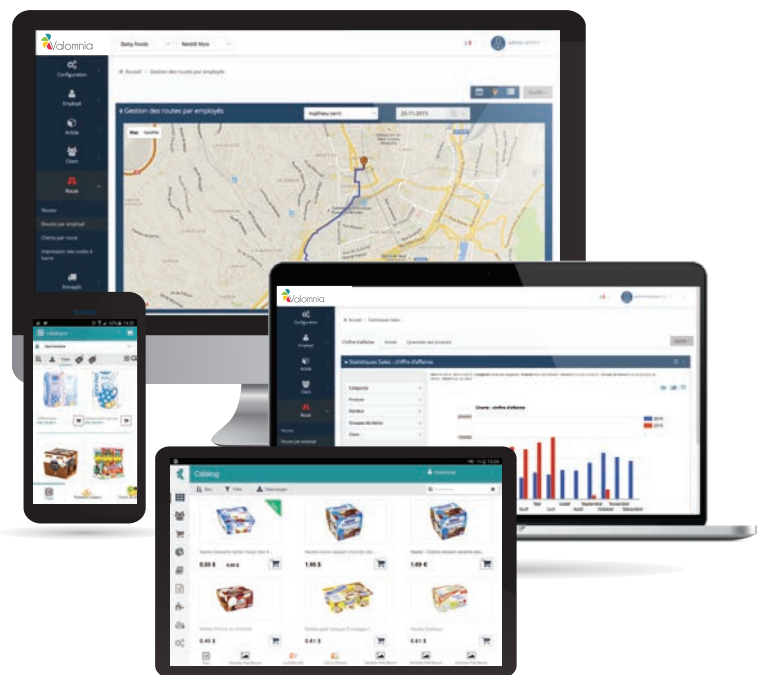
Valomnia

Baby foods

Nestlé Nice

Configuration

Employé

Article

Client

Route

Routes

Routes par employé

Clients par route

Impression des codes à barre

Envoyés

Accueil > Gestion des routes par employé

Gestion des routes par employé

25-11-2015

Map

Satellite

Valomnia

Configuration

Employé

Article

Client

Route

Accueil > Statistiques Sales

Chiffre d'affaires

Quantité des produits

Statistique Sales : chiffre d'affaires

Catégorie

Produits

Familles

Groupes de client

Client

Charte : chiffre d'affaires

2014

2015

Catalogue

Catalog

Filtre

0.55 $

1.95 $

1.69 €

0.45 $

0.61 $

0.61 $